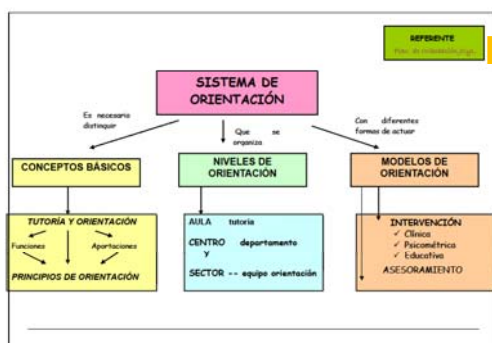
REFERENTE
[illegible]

SISTEMA DE ORIENTACIÓN

Es necesario distinguir

Que se organiza

Con diferentes formas de actuar

CONCEPTOS BÁSICOS

NIVELES DE ORIENTACIÓN

MODELOS DE ORIENTACIÓN

TUTORÍA Y ORIENTACIÓN
Funciones
Aportaciones
PRINCIPIOS DE ORIENTACIÓN

AULA tutoría
CENTRO departamento
Y
SECTOR -- equipo orientación

INTERVENCIÓN
✓ Clínica
✓ Psicométrica
✓ Educativa
ASESORAMIENTO